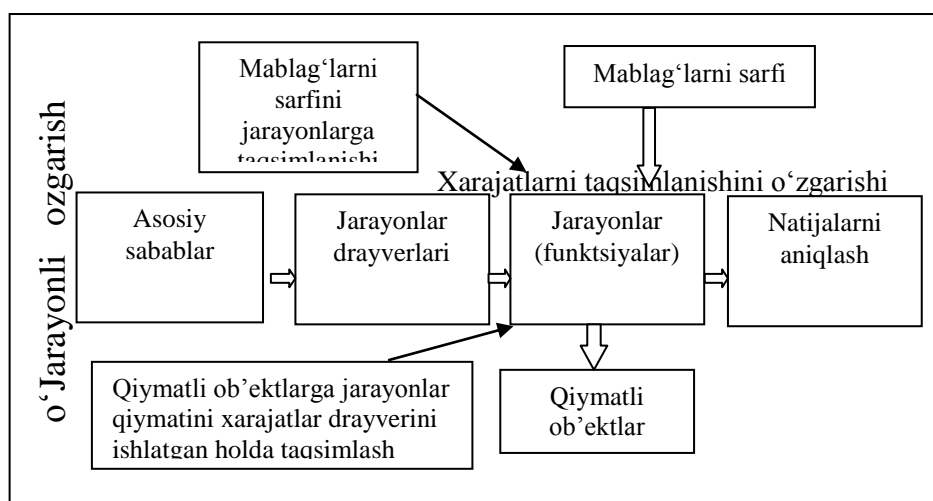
o'Jarayonli ozgarish

Mablag'larni sarfini jarayonlarga taqsimlanishi

Mablag'larni sarfi

Xarajatlarni taqsimlanishini o'zgarishi

Asosiy sabablar

Jarayonlar drayverlari

Jarayonlar (funktsiyalar)

Natijalarni aniqlash

Qiymatli ob'ektlarga jarayonlar qiymatini xarajatlar drayverini ishlatgan holda taqsimlash

Qiymatli ob'ektlar